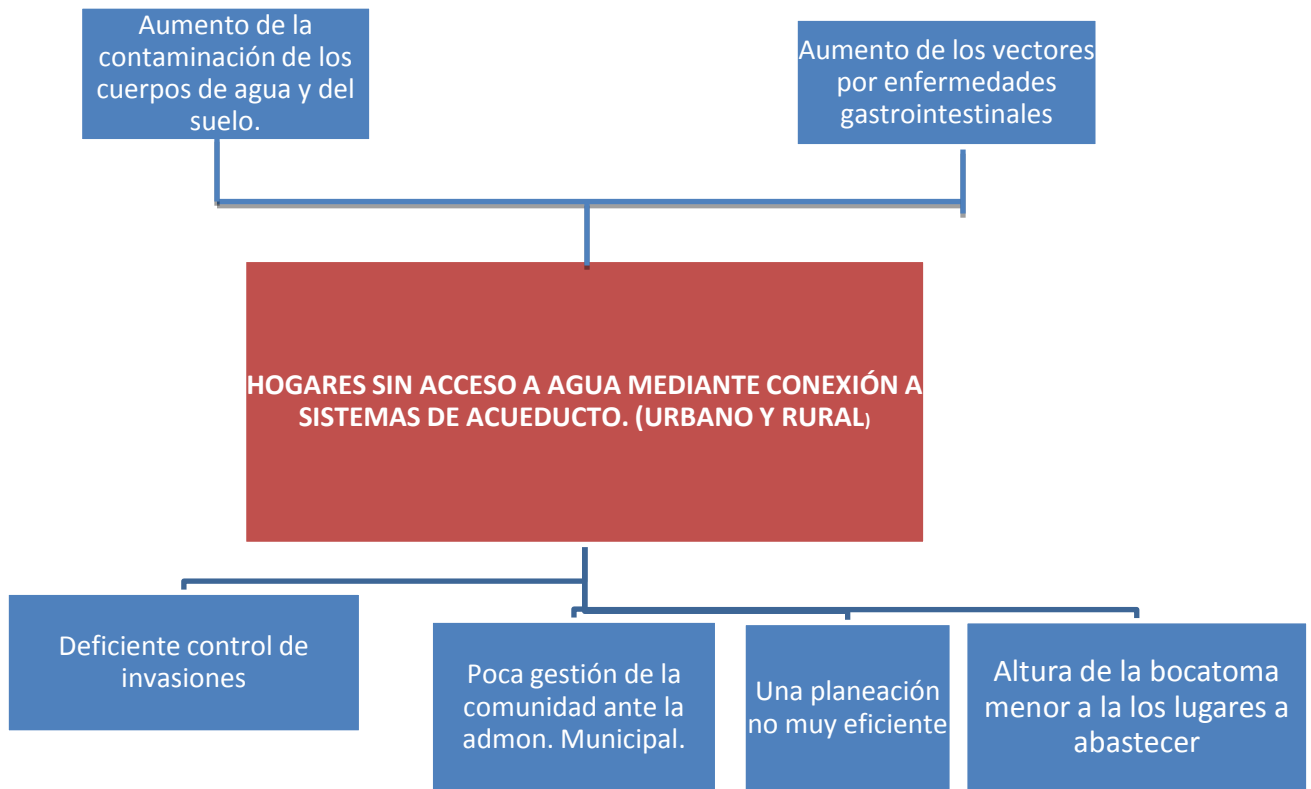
Aumento de la contaminación de los cuerpos de agua y del suelo.

Aumento de los vectores por enfermedades gastrointestinales

HOGARES SIN ACCESO A AGUA MEDIANTE CONEXIÓN A SISTEMAS DE ACUEDUCTO. (URBANO Y RURAL)

Deficiente control de invasiones

Poca gestión de la comunidad ante la admon. Municipal.

Una planeación no muy eficiente

Altura de la bocatoma menor a la los lugares a abastecer